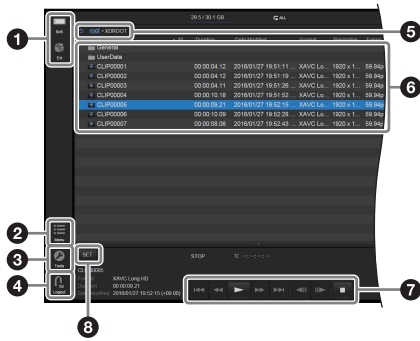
Sort

Ext

29.5 / 30.1 GB

ALL

/XDE > XDROOT

Duration

Date Modified

Format

Resolution

Frame

General

UserData

| | | | | | |
|---|---|---|---|---|---|
| CLIP00001 | 00:00:04.12 | 2016/01/27 19:51:11 ... | XAVC Lo... | 1920 x 1... | 59.94p |
| CLIP00002 | 00:00:04.12 | 2016/01/27 19:51:19 ... | XAVC Lo... | 1920 x 1... | 59.94p |
| CLIP00003 | 00:00:04.11 | 2016/01/27 19:51:26 ... | XAVC Lo... | 1920 x 1... | 59.94p |
| CLIP00004 | 00:00:10.18 | 2016/01/27 19:51:52 ... | XAVC Lo... | 1920 x 1... | 59.94p |
| CLIP00005 | 00:00:09.21 | 2016/01/27 19:52:15 ... | XAVC Lo... | 1920 x 1... | 59.94p |
| CLIP00006 | 00:00:10.09 | 2016/01/27 19:52:28 ... | XAVC Lo... | 1920 x 1... | 59.94p |
| CLIP00007 | 00:00:08.06 | 2016/01/27 19:52:43 ... | XAVC Lo... | 1920 x 1... | 59.94p |

Menu

Tools

Logout

SET

STOP

TC --:--:--:--

CLIP00005

XAVC Long HD

00:00:09.21

2016/01/27 19:52:15 (+09:00)

1 2 3 4 5 6 7 8